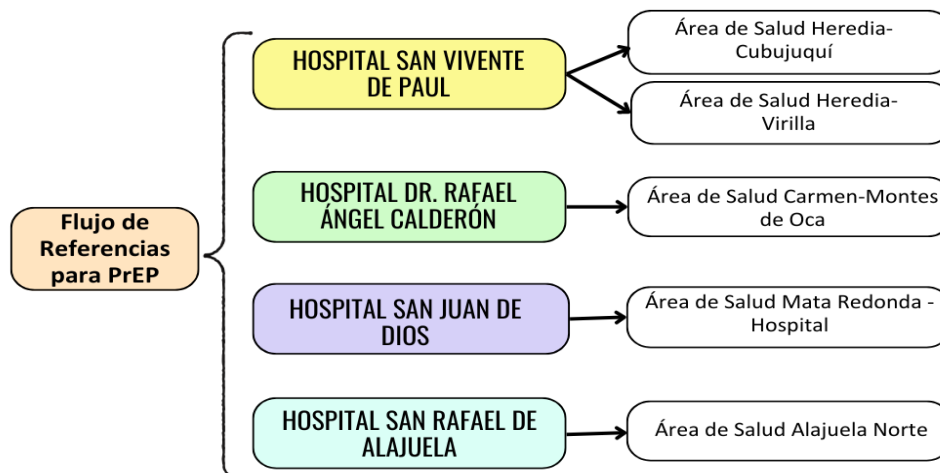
Flujo de Referencias para PrEP

HOSPITAL SAN VIVENTE DE PAUL

Área de Salud Heredia-Cubujuquí

Área de Salud Heredia-Virilla

HOSPITAL DR. RAFAEL ÁNGEL CALDERÓN

Área de Salud Carmen-Montes de Oca

HOSPITAL SAN JUAN DE DIOS

Área de Salud Mata Redonda - Hospital

HOSPITAL SAN RAFAEL DE ALAJUELA

Área de Salud Alajuela Norte